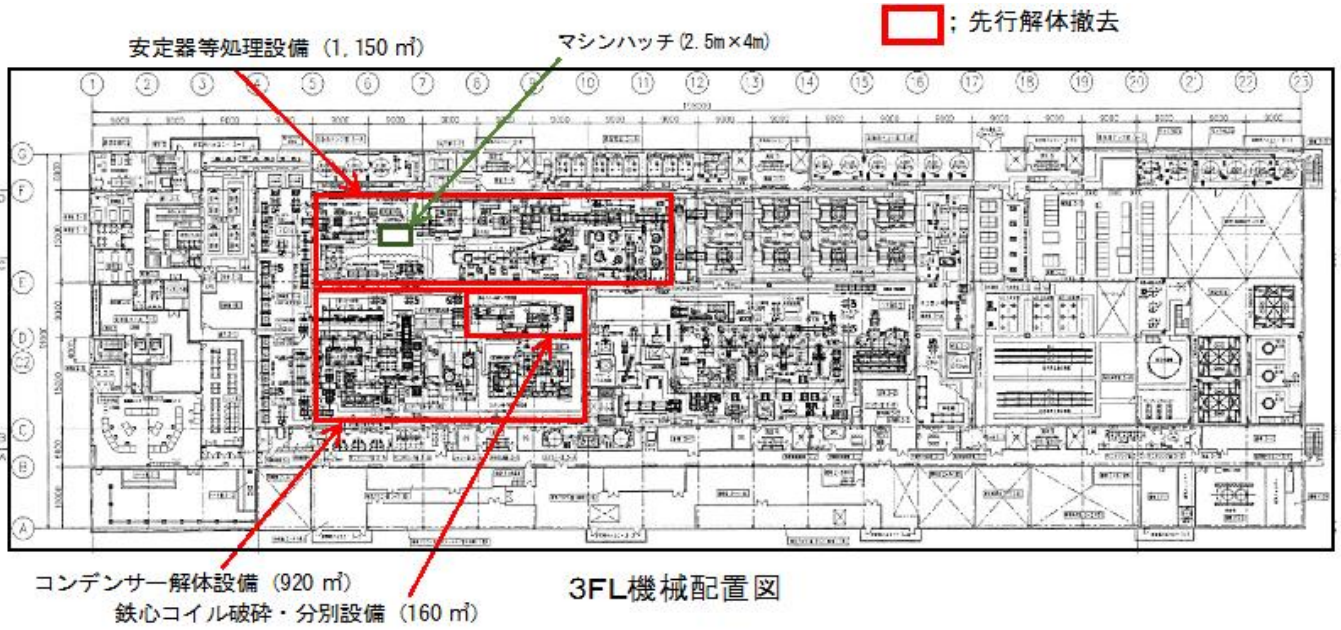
; 先行解体撤去

安定器等処理設備（1,150 ㎡）

マシンハッチ（2.5m×4m）

① ② ③ ④ ⑤ ⑥ ⑦ ⑧ ⑨ ⑩ ⑪ ⑫ ⑬ ⑭ ⑮ ⑯ ⑰ ⑱ ⑲ ⑳ ㉑ ㉒ ㉓

Ⓖ Ⓕ Ⓔ Ⓓ Ⓒ Ⓑ Ⓐ

コンデンサー解体設備（920 ㎡）

鉄心コイル破砕・分別設備（160 ㎡）

3FL機械配置図